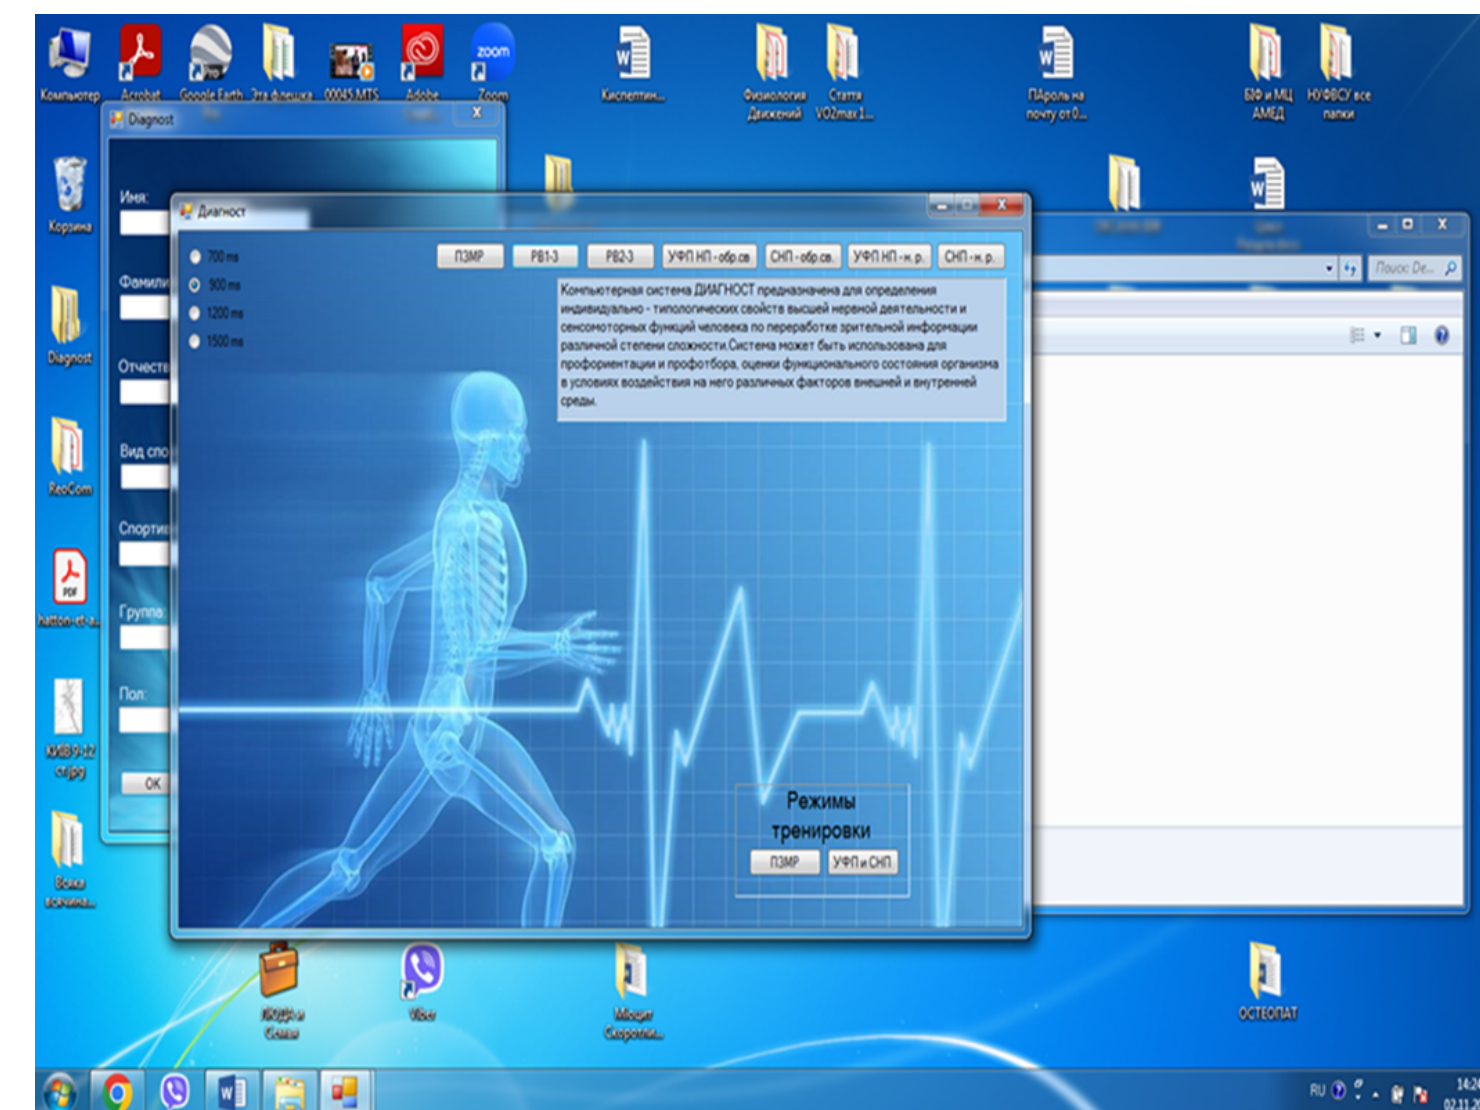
Компьютер
Acrobat
Google Earth
Эта флешка
00045.MTS
Adobe
zoom
Zoom
Кисепптин...
Физиология Движений
Статтл VO2max 1...
ПАроль на почту от 0...
БФ и МЦ АМЕД
НУФВСУ все папки

Корзина
Diagnost
ReoCom
hatton-et-a...
КИВ 9-12 cr.jpg
Вовка всячина...

Diagnost
Имя:
Фамили
Отчеств
Вид спо
Спорти
Группа
Пол:
OK

Диагност
700 ms
900 ms
1200 ms
1500 ms
ПЗМР
РВ1-3
РВ2-3
УФП НП - обр.св.
СНП - обр.св.
УФП НП - н. р.
СНП - н. р.

Компьютерная система ДИАГНОСТ предназначена для определения индивидуально - типологических свойств высшей нервной деятельности и сенсомоторных функций человека по переработке зрительной информации различной степени сложности.Система может быть использована для профориентации и профотбора, оценки функционального состояния организма в условиях воздействия на него различных факторов внешней и внутренней среды.

Режимы тренировки
ПЗМР
УФП и СНП

Поиск: De...

ЮСИЯ и Снамы
Viber
Мощег Скорогн...
ОСТЕОПАТ

RU
14:2
02.11.2